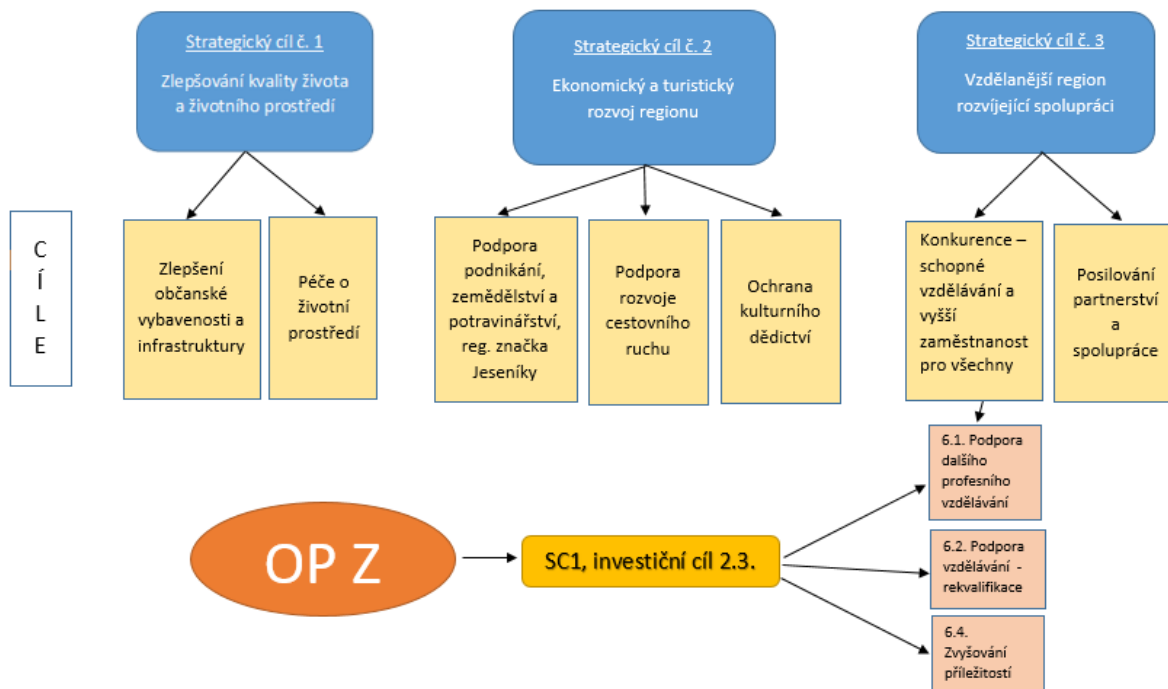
Strategický cíl č. 1

Zlepšování kvality života a životního prostředí

Strategický cíl č. 2

Ekonomický a turistický rozvoj regionu

Strategický cíl č. 3

Vzdělanější region rozvíjející spolupráci

C Í L E

Zlepšení občanské vybavenosti a infrastruktury

Péče o životní prostředí

Podpora podnikání, zemědělství a potravinářství, reg. značka Jeseníky

Podpora rozvoje cestovního ruchu

Ochrana kulturního dědictví

Konkurence – schopné vzdělávání a vyšší zaměstnanost pro všechny

Posilování partnerství a spolupráce

6.1. Podpora dalšího profesního vzdělávání

OP Z

SC1, investiční cíl 2.3.

6.2. Podpora vzdělávání - rekvalifikace

6.4. Zvyšování příležitostí